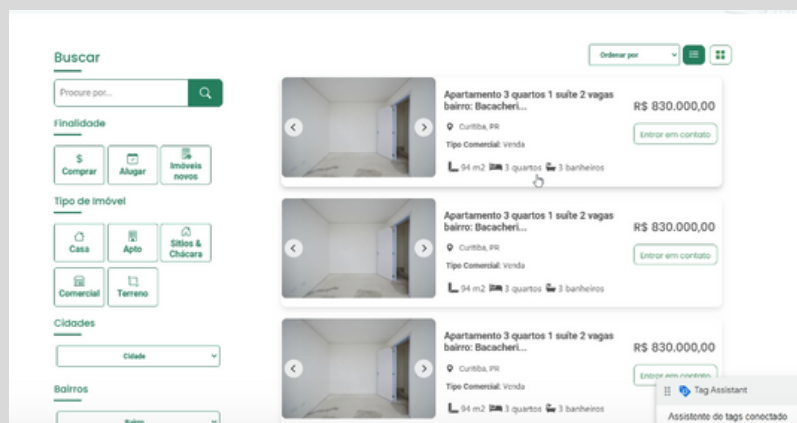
Buscar

Procure por...

Finalidade

$ Comprar

Alugar

Imóveis novos

Tipo de imóvel

Casa

Apto

Sítios & Chácara

Comercial

Terreno

Cidades

Cidade

Bairros

Bairro

Ordenar por

Apartamento 3 quartos 1 suíte 2 vagas bairro: Bacacheri...

Curitiba, PR

Tipo Comercial: Venda

94 m2 3 quartos 3 banheiros

R$ 830.000,00

Entrar em contato

Apartamento 3 quartos 1 suíte 2 vagas bairro: Bacacheri...

Curitiba, PR

Tipo Comercial: Venda

94 m2 3 quartos 3 banheiros

R$ 830.000,00

Entrar em contato

Apartamento 3 quartos 1 suíte 2 vagas bairro: Bacacheri...

Curitiba, PR

Tipo Comercial: Venda

94 m2 3 quartos 3 banheiros

R$ 830.000,00

Entrar em contato

Tag Assistant

Assistente de tags conectado